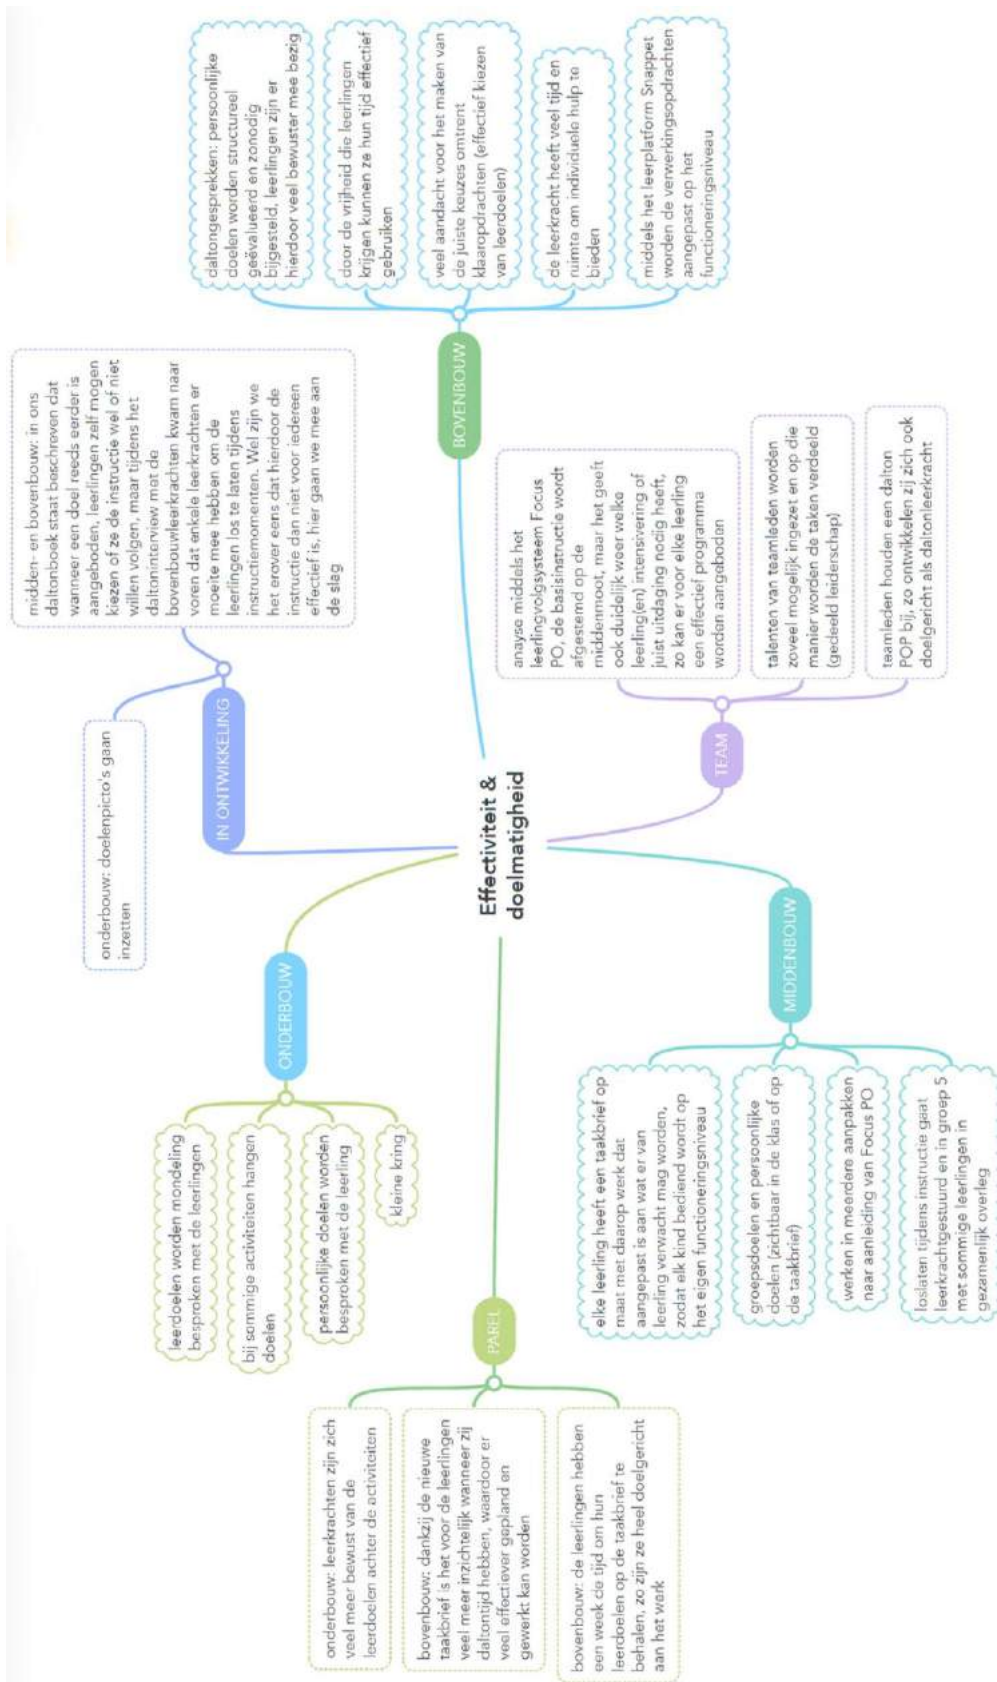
Effectiviteit & doelmatigheid

BOVENBOUW

daltongesprekken: persoonlijke doelen worden structureel geëvalueerd en zonodig bijgesteld, leerlingen zijn er hierdoor veel bewuster mee bezig

door de vrijheid die leerlingen krijgen kunnen ze hun tijd effectief gebruiken

veel aandacht voor het maken van de juiste keuzes omtrent klaaropdrachten (effectief kiezen van leerdoelen)

de leerkracht heeft veel tijd en ruimte om individuele hulp te bieden

middels het leerplatform Snappet worden de verwerkingsopdrachten aangepast op het functioneringsniveau

IN ONTWIKKELING

midden- en bovenbouw: in ons daltonboek staat beschreven dat wanneer een doel reeds eerder is aangeboden, leerlingen zelf mogen kiezen of ze de instructie wel of niet willen volgen, maar tijdens het daltoninterview met de bovenbouwleerkrachten kwam naar voren dat enkele leerkrachten er moeite mee hebben om de leerlingen los te laten tijdens instructiemomenten. Wel zijn we het erover eens dat hierdoor de instructie dan niet voor iedereen effectief is, hier gaan we mee aan de slag

onderbouw: doelenpicto's gaan inzetten

TEAM

anayse middels het leerlingvolgsysteem Focus PO, de basisinstructie wordt afgestemd op de middenmoot, maar het geeft ook duidelijk weer welke leerling(en) intensivering of juist uitdaging nodig heeft, zo kan er voor elke leerling een effectief programma worden aangeboden

talenten van teamleden worden zoveel mogelijk ingezet en op die manier worden de taken verdeeld (gedeeld leiderschap)

teamleden houden een dalton POP bij, zo ontwikkelen zij zich ook doelgericht als daltonleerkracht

ONDERBOUW

leerdoelen worden mondeling besproken met de leerlingen

bij sommige activiteiten hangen doelen

persoonlijke doelen worden besproken met de leerling

kleine kring

PAREL

onderbouw: leerkrachten zijn zich veel meer bewust van de leerdoelen achter de activiteiten

bovenbouw: dankzij de nieuwe taakbrief is het voor de leerlingen veel meer inzichtelijk wanneer zij daltontijd hebben, waardoor er veel effectiever gepland en gewerkt kan worden

bovenbouw: de leerlingen hebben een week de tijd om hun leerdoelen op de taakbrief te behalen, zo zijn ze heel doelgericht aan het werk

MIDDENBOUW

elke leerling heeft een taakbrief op maat met daarop werk dat aangepast is aan wat er van leerling verwacht mag worden, zodat elk kind bediend wordt op het eigen functioneringsniveau

groepsdoelen en persoonlijke doelen (zichtbaar in de klas of op de taakbrief)

werken in meerdere aanpakken naar aanleiding van Focus PO

loslaten tijdens instructie gaat leerkrachtgestuurd en in groep 5 met sommige leerlingen in gezamenlijk overleg